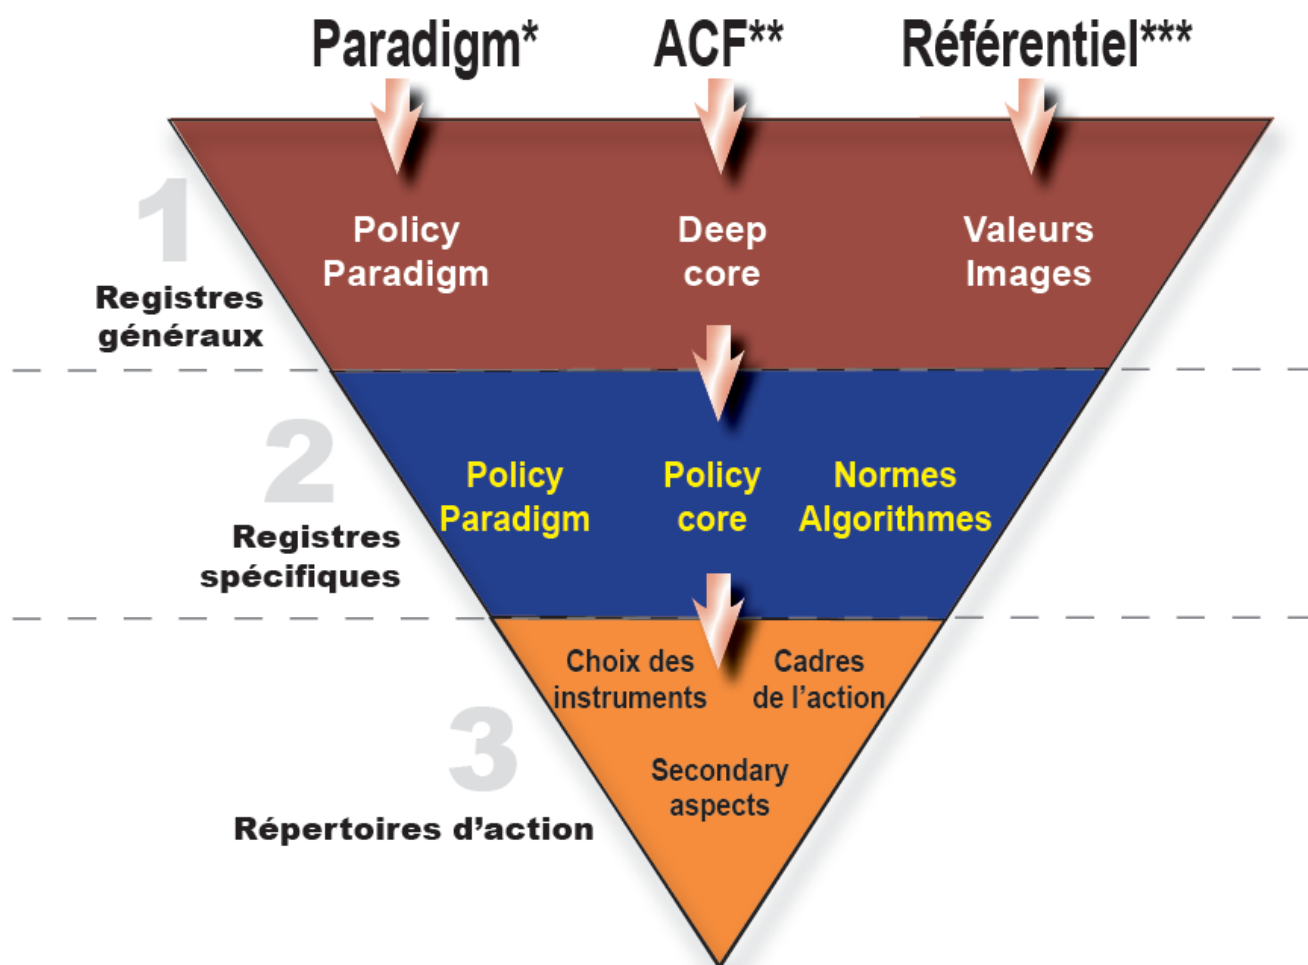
Paradigm* ACF** Référentiel***

1
Registres généraux

Policy Paradigm

Deep core

Valeurs Images

2
Registres spécifiques

Policy Paradigm

Policy core

Normes Algorithmes

3
Répertoires d'action

Choix des instruments

Cadres de l'action

Secondary aspects